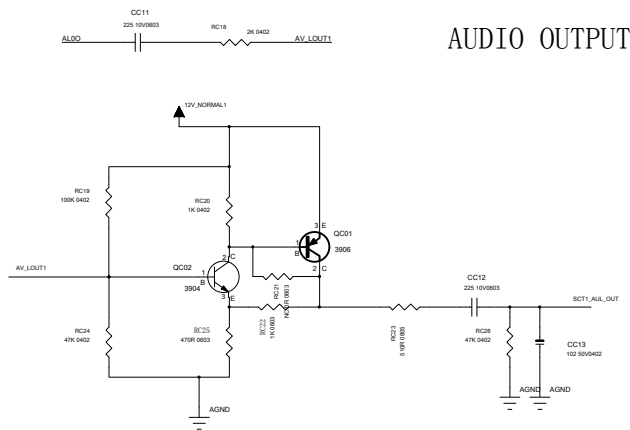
CC11
225 10V0603
RC18
2K 0402
ALOO
AV_LOUT1

AUDIO OUTPUT

12V_NORMAL1

RC19
100K 0402

RC20
1K 0402

QC01
3906

3 E
1 B
2 C

AV_LOUT1

QC02
3904

2 C
1 B
3 E

RC21
NC/0R 0603

RC22
1K0603

RC24
47K 0402

RC25
470R 0603

RC23
510R 0603

CC12
225 10V0603

SCT1_AUL_OUT

RC26
47K 0402

CC13
102 50V0402

AGND
AGND
AGND